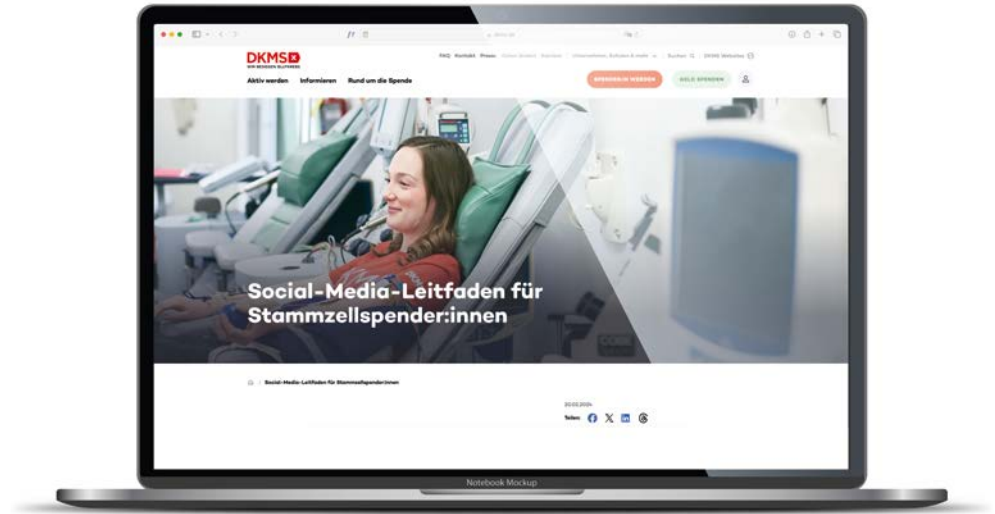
DKMS
WIR BESIEGEN BLUTKREBS

FAQ Kontakt Presse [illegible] Unternehmen, Schulen & mehr Suchen DKMS Websites

Aktiv werden Informieren Rund um die Spende

SPENDER:IN WERDEN GELD SPENDEN

Social-Media-Leitfaden für Stammzellspender:innen

Social-Media-Leitfaden für Stammzellspender:innen

20.03.2024

Teilen:

Notebook Mockup